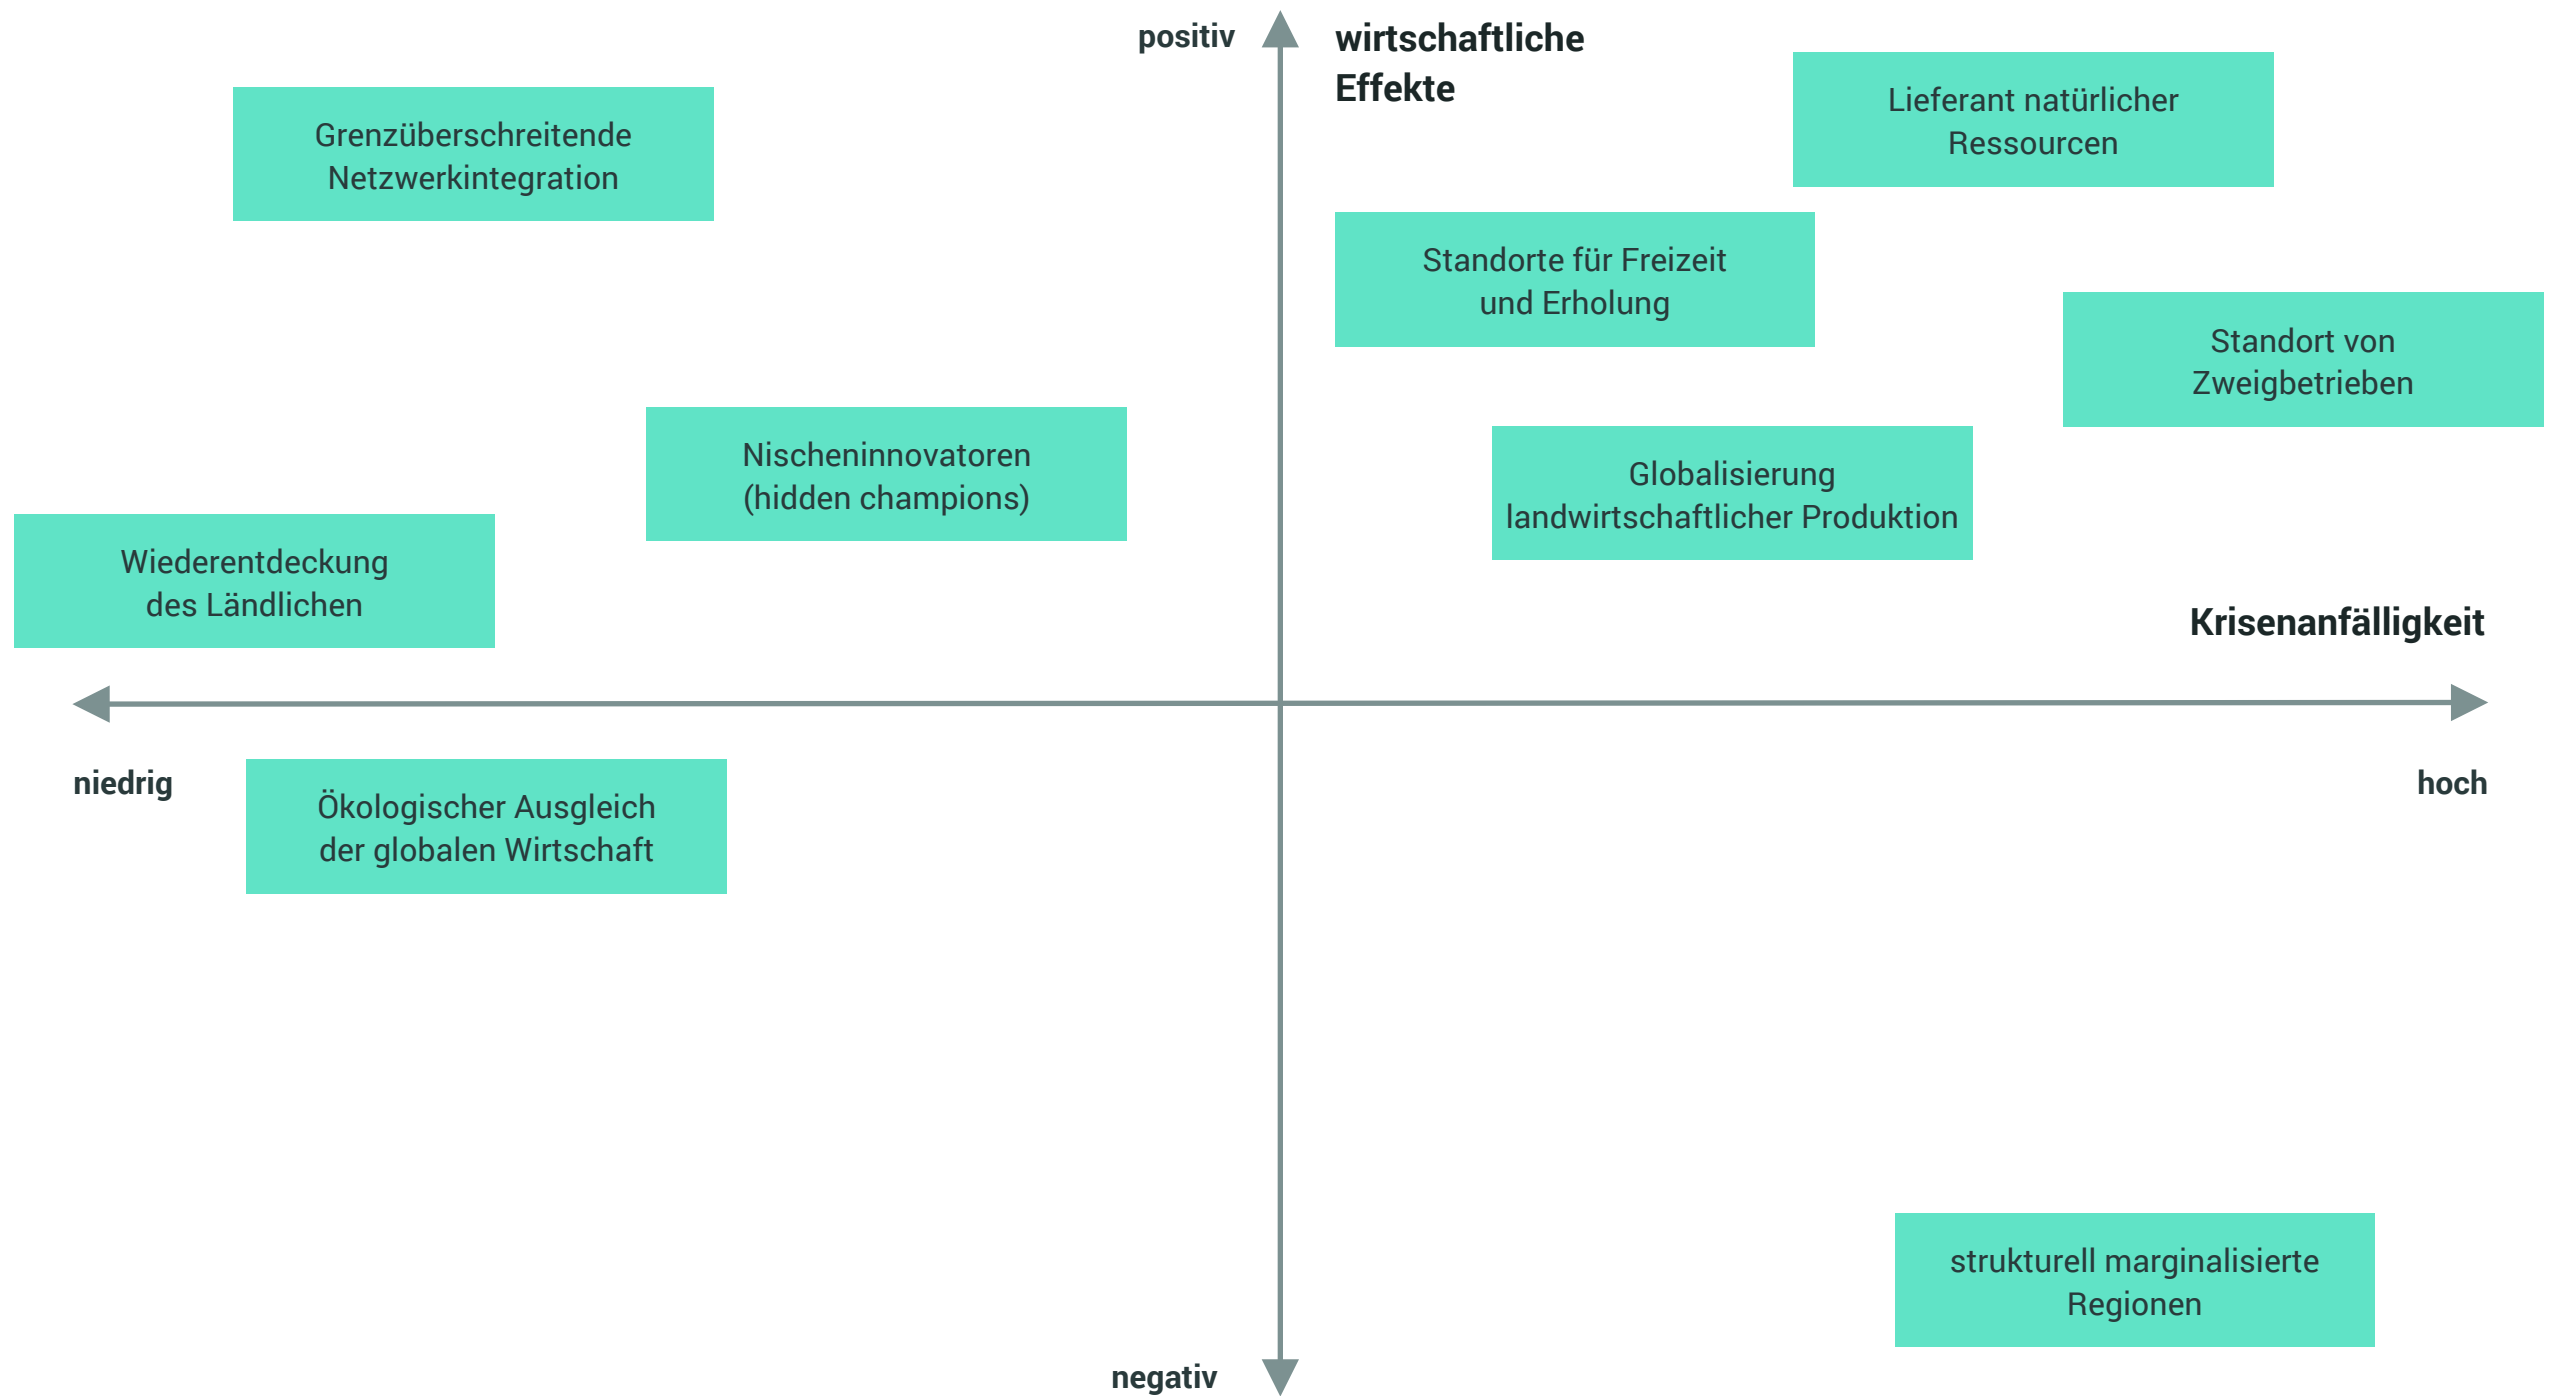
positiv

wirtschaftliche Effekte

Lieferant natürlicher Ressourcen

Grenzüberschreitende Netzwerkintegration

Standorte für Freizeit und Erholung

Standort von Zweigbetrieben

Nischeninnovatoren (hidden champions)

Globalisierung landwirtschaftlicher Produktion

Wiederentdeckung des Ländlichen

Krisenanfälligkeit

niedrig

Ökologischer Ausgleich der globalen Wirtschaft

hoch

strukturell marginalisierte Regionen

negativ